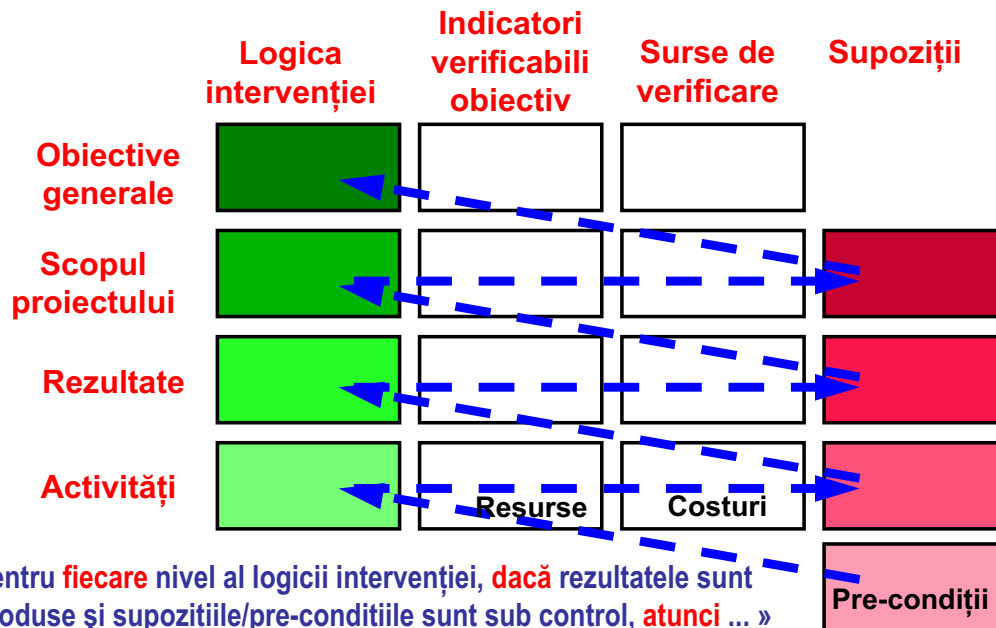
Logica intervenției

Indicatori verificabili obiectiv

Surse de verificare

Supoziții

Obiective generale

Scopul proiectului

Rezultate

Activități

Resurse

Costuri

Pre-condiții

entru fiecare nivel al logicii intervenției, dacă rezultatele sunt oduse și supozitiile/pre-conditiile sunt sub control, atunci ... »